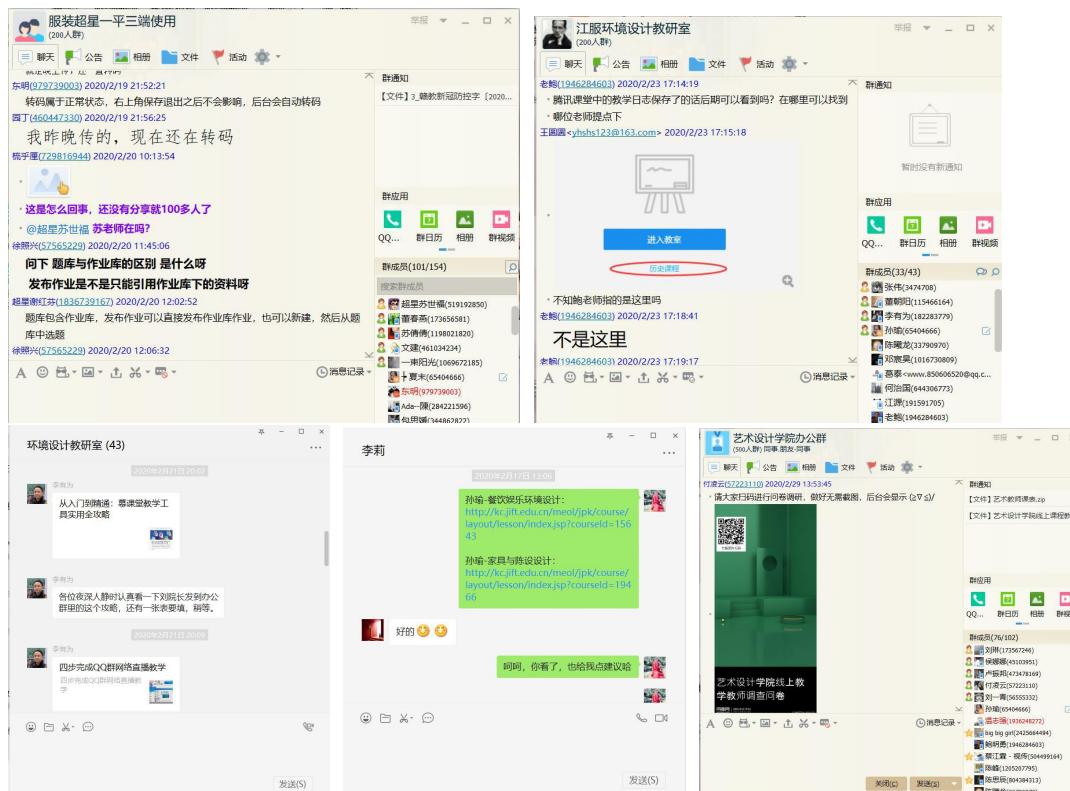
服装超星一平三端使用
(200人群)
举报
聊天 公告 相册 文件 活动
东明(979739003) 2020/2/19 21:52:21
转码属于正常状态，右上角保存退出之后不会影响，后台会自动转码
园丁(460447330) 2020/2/19 21:56:25
我昨晚传的，现在还在转码
梳手匣(729816944) 2020/2/20 10:13:54
这是怎么回事，还没有分享就100多人了
@超星苏世福 苏老师在吗?
徐照兴(57565229) 2020/2/20 11:45:06
问下 题库与作业库的区别 是什么呀
发布作业是不是只能引用作业库下的资料呀
超星谢红芬(1836739167) 2020/2/20 12:02:52
题库包含作业库，发布作业可以直接发布作业库作业，也可以新建，然后从题库中选题
徐照兴(57565229) 2020/2/20 12:06:32
消息记录
群通知
【文件】3_赣教新冠防控字〔2020...
群应用
QQ... 群日历 相册 群视频
群成员(101/154)
搜索群成员
超星苏世福(519192850)
董春燕(173656581)
苏倩倩(1198021820)
文建(461034234)
一束阳光(1069672185)
夏末(65404666)
东明(979739003)
Ada~陳(284221596)

江服环境设计教研室
(200人群)
举报
聊天 公告 相册 文件 活动
老鲍(1946284603) 2020/2/23 17:14:19
腾讯课堂中的教学日志保存了的话后期可以看到吗？在哪里可以找到
哪位老师提点下
王国圆<yhshs123@163.com> 2020/2/23 17:15:18
进入教室
历史课程
不知鲍老师指的是这里吗
老鲍(1946284603) 2020/2/23 17:18:41
不是这里
老鲍(1946284603) 2020/2/23 17:19:17
消息记录
群通知
暂时没有新通知
群应用
QQ... 群日历 相册 群视频
群成员(33/43)
张伟(3474708)
董朝阳(115466164)
李育为(182283779)
孙瑜(65404666)
陈曦龙(33790970)
邓宸昊(1016730809)
慕泰<www.850606520@qq.c...
何治国(644306773)
江源(191591705)
老鲍(1946284603)

环境设计教研室 (43)
2020年2月21日 20:02
李育为
从入门到精通：慕课堂教学工具实用全攻略
李育为
各位夜深人静时认真看一下刘院长发到办公群里的这个攻略，还有一张表要填，稍等。
2020年2月21日 20:09
李育为
四步完成QQ群网络直播教学
四步完成QQ群网络直播教学
发送(S)

李莉
2020年2月17日 13:06
孙瑜-餐饮娱乐环境设计：
http://kc.jift.edu.cn/meol/jpk/course/layout/lesson/index.jsp?courseId=15643
孙瑜-家具与陈设设计：
http://kc.jift.edu.cn/meol/jpk/course/layout/lesson/index.jsp?courseId=19466
好的
呵呵，你看了，也给我点建议哈
发送(S)

艺术设计学院办公群
(500人群) 同事,朋友,同事
举报
聊天 公告 相册 文件 活动
付凌云(57223110) 2020/2/29 13:53:45
请大家扫码进行问卷调研，做好无需截图，后台会显示 (≧∇≦)/
艺术设计学院线上教学教师调查问卷
消息记录
群通知
【文件】艺术教师课表.zip
【文件】艺术设计学院线上课程教
群应用
QQ... 群日历 相册
群成员(76/102)
刘琳(173567246)
侯娜娜(45103951)
卢振邦(473478169)
付凌云(57223110)
刘一青(56555332)
孙瑜(65404666)
温志强(1936248272)
big big girl(2425664494)
鲍明勇(1946284603)
蔡江霞 - 视传(504499164)
陈峰(120520795)
陈思辰(804384313)
关闭(C) 发送(S)